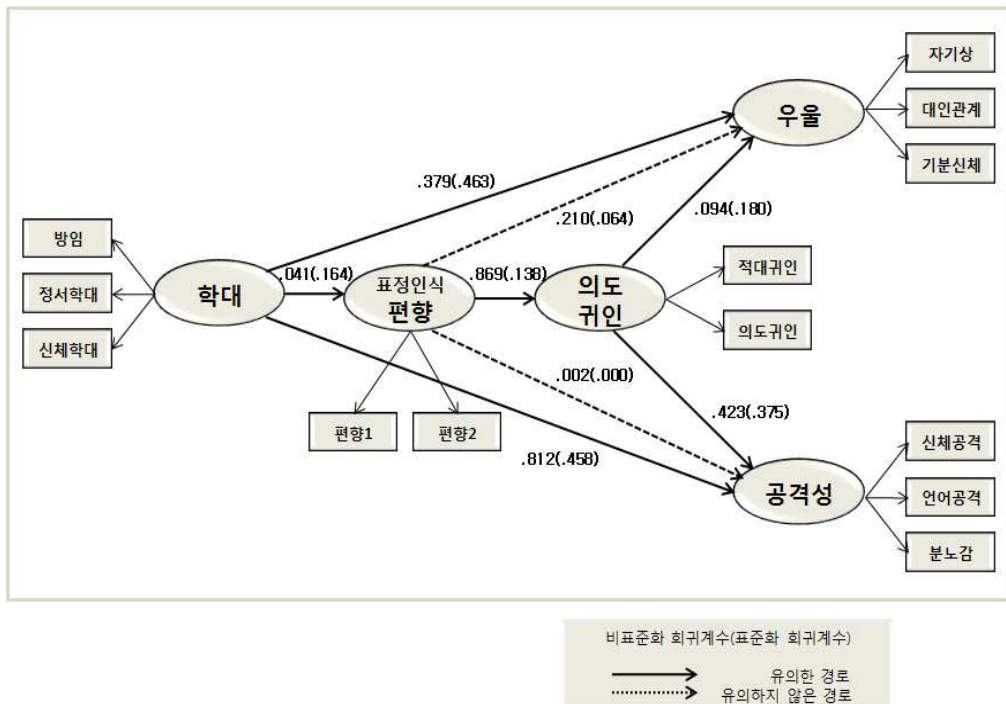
자기상

우울

대인관계

기분신체

.379(.463)

.210(.064)

.094(.180)

방임

적대귀인

정서학대

학대

.041(.164)

표정인식
편향

.869(.138)

의도
귀인

의도귀인

신체학대

.002(.000)

.423(.375)

편향1

편향2

.812(.458)

신체공격

공격성

언어공격

분노감

비표준화 회귀계수(표준화 회귀계수)

유의한 경로

유의하지 않은 경로